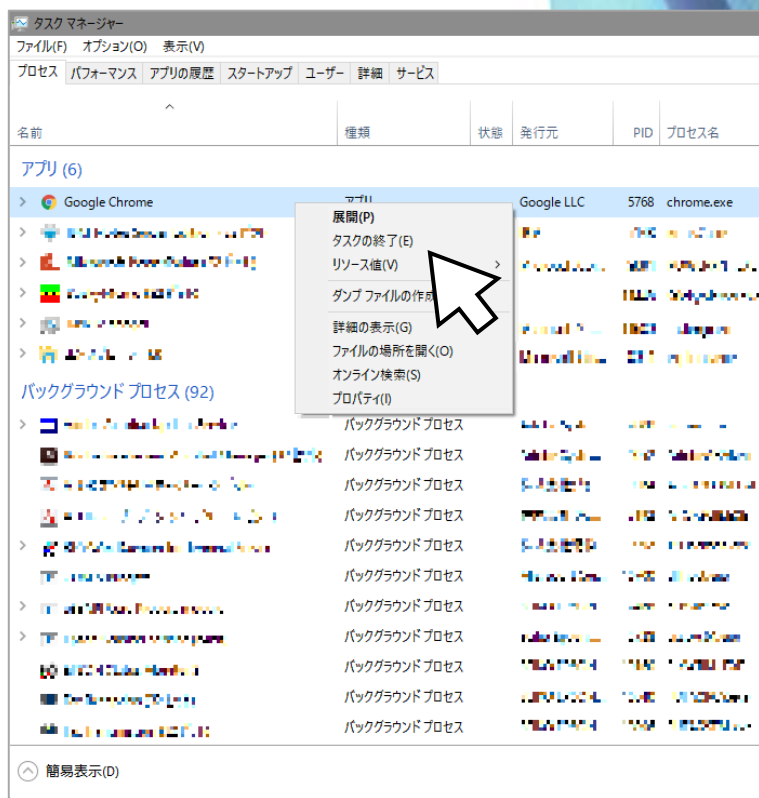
タスク マネージャー

ファイル(F) オプション(O) 表示(V)

プロセス | パフォーマンス | アプリの履歴 | スタートアップ | ユーザー | 詳細 | サービス

| 名前 | 種類 | 状態 | 発行元 | PID | プロセス名 |
|---|---|---|---|---|---|
| アプリ (6) | | | | | |
| Google Chrome | アプリ | | Google LLC | 5768 | chrome.exe |
| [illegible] | | | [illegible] | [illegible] | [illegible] |
| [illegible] | | | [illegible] | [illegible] | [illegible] |
| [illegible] | | | | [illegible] | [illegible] |
| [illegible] | | | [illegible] | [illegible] | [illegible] |
| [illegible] | | | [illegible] | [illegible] | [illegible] |
| バックグラウンド プロセス (92) | | | | | |
| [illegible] | バックグラウンド プロセス | | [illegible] | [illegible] | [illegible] |
| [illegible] | バックグラウンド プロセス | | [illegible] | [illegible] | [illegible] |
| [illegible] | バックグラウンド プロセス | | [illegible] | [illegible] | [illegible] |
| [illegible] | バックグラウンド プロセス | | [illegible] | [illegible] | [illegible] |
| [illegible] | バックグラウンド プロセス | | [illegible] | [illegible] | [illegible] |
| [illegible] | バックグラウンド プロセス | | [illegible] | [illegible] | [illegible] |
| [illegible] | バックグラウンド プロセス | | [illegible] | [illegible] | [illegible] |
| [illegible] | バックグラウンド プロセス | | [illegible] | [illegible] | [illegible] |
| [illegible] | バックグラウンド プロセス | | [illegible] | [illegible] | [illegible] |
| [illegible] | バックグラウンド プロセス | | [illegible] | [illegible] | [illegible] |
| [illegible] | バックグラウンド プロセス | | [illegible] | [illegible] | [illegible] |

展開(P)
タスクの終了(E)
リソース値(V)
ダンプ ファイルの作成
詳細の表示(G)
ファイルの場所を開く(O)
オンライン検索(S)
プロパティ(I)

簡易表示(D)